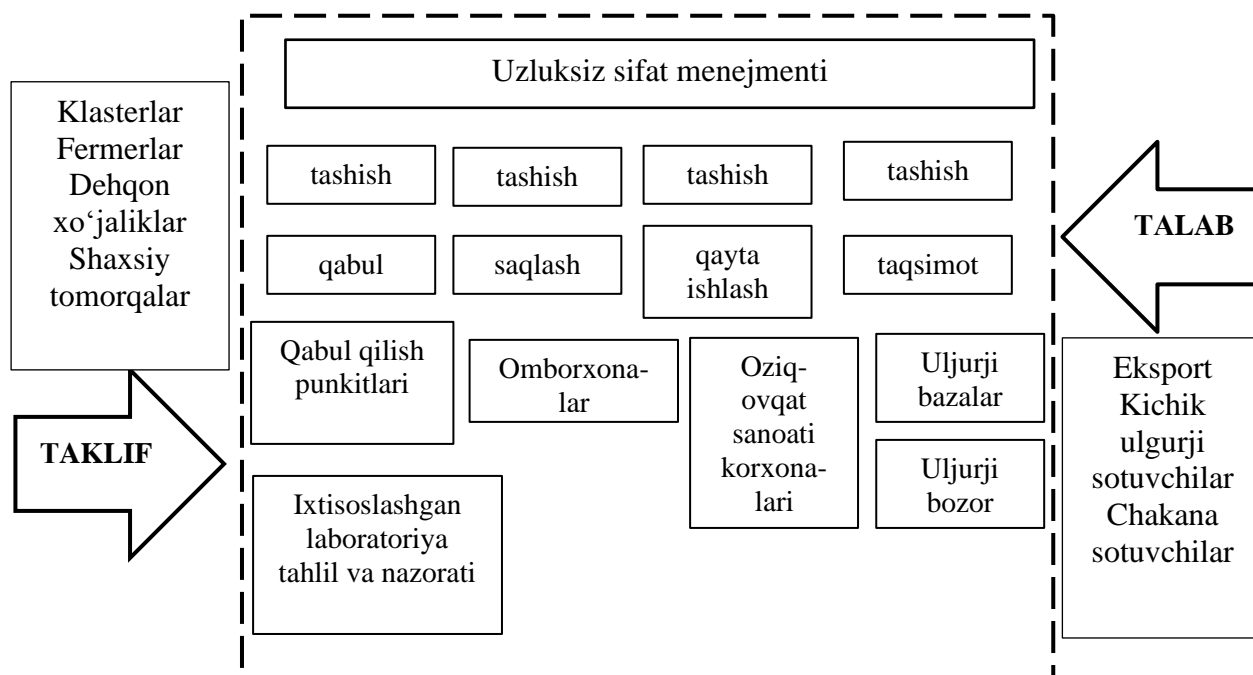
Klasterlar
Fermerlar
Dehqon
xo‘jaliklar
Shaxsiy
tomorqalar

TAKLIF

Uzluksiz sifat menejmenti

tashish

tashish

tashish

tashish

qabul

saqlash

qayta ishlash

taqsimot

Qabul qilish punkitlari

Omborxonalar

Oziq-ovqat sanoati korxonalari

Uljurji bazalar

Uljurji bozor

Ixtisoslashgan laboratoriya tahlil va nazorati

TALAB

Eksport
Kichik
ulgurji
sotuvchilar
Chakana
sotuvchilar